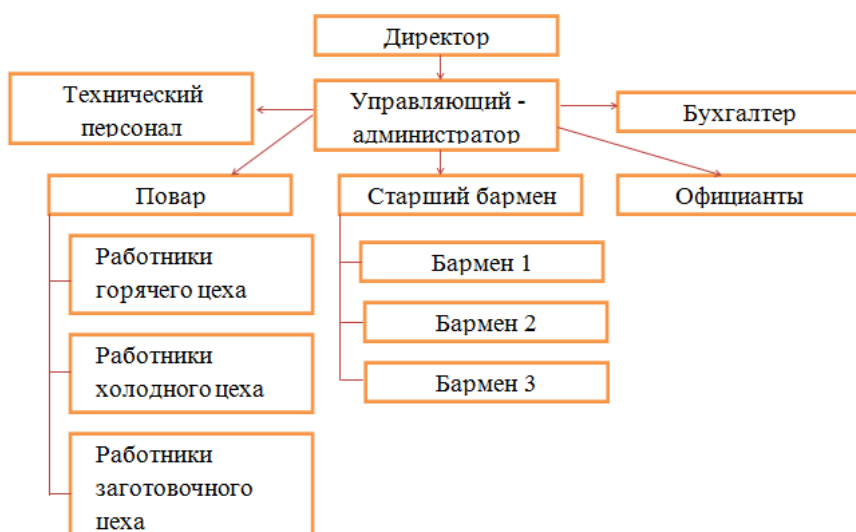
Директор

Технический персонал

Управляющий - администратор

Бухгалтер

Повар

Старший бармен

Официанты

Работники горячего цеха

Работники холодного цеха

Работники заготовочного цеха

Бармен 1

Бармен 2

Бармен 3